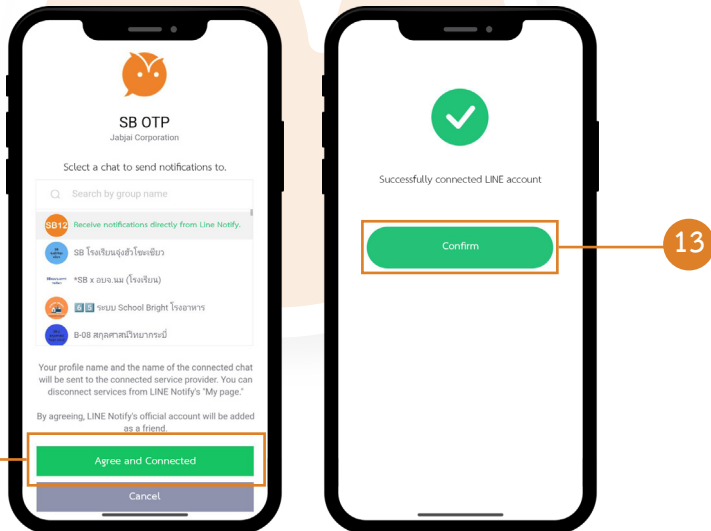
SB OTP
Jabjai Corporation

Select a chat to send notifications to.

Search by group name

SB12 Receive notifications directly from Line Notify.

SB โรงเรียนจุ้งตัวโซเขียว

*SB x อบจ.มม (โรงเรียน)

6️⃣5️⃣ ระบบ School Bright โรงอาหาร

B-08 สกุลศาสนวิทยากระบี่

Your profile name and the name of the connected chat will be sent to the connected service provider. You can disconnect services from LINE Notify's "My page."

By agreeing, LINE Notify's official account will be added as a friend.

Agree and Connected

Cancel

Successfully connected LINE account

Confirm

13